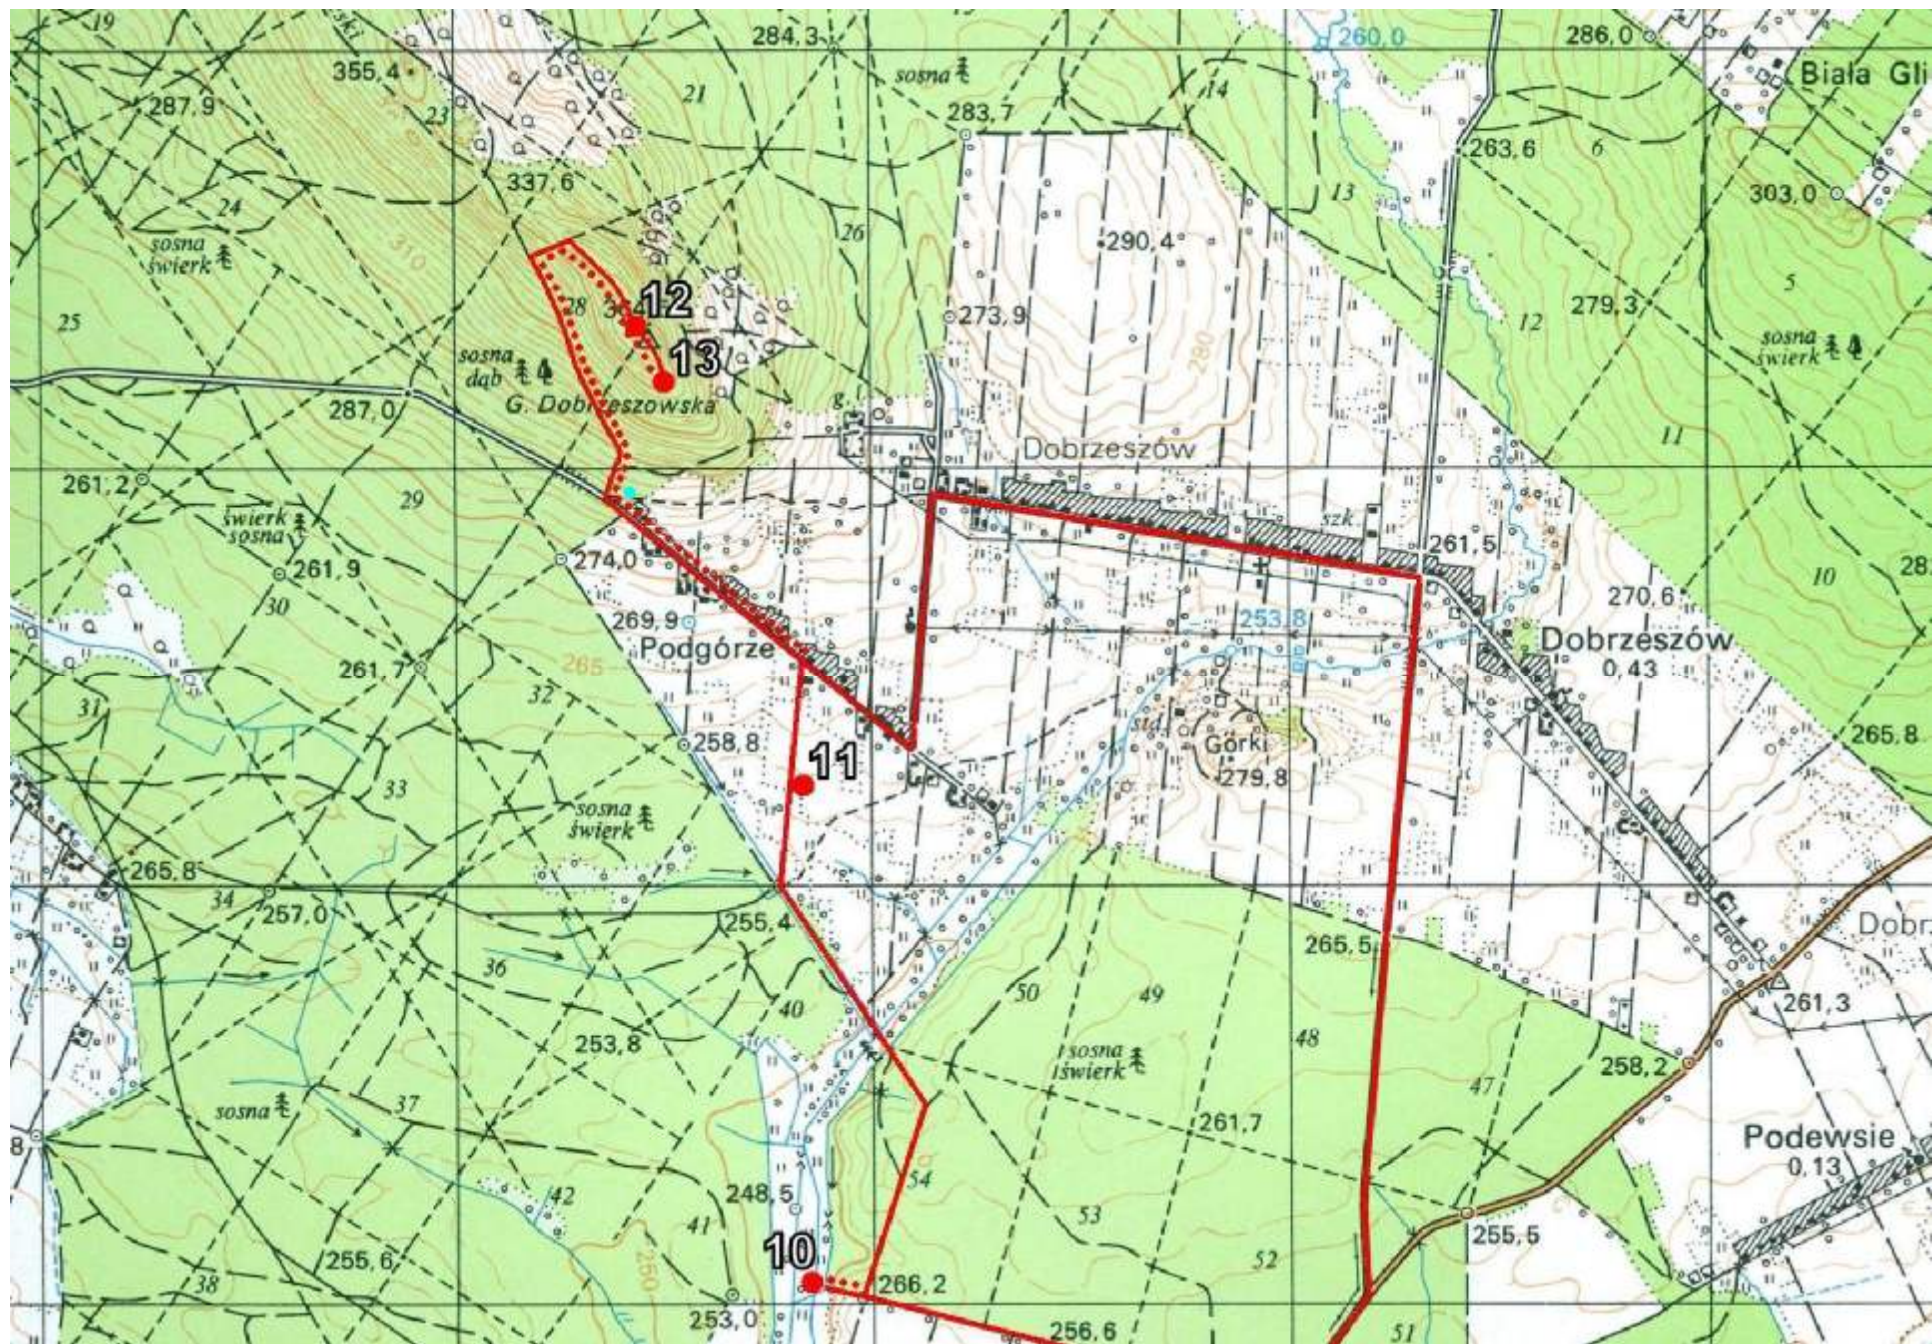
19
355,4
287,9
23
284,3
21
sosna
283,7
260,0
286,0
Biała Gli
14
263,6
6
303,0
337,6
24
sosna
świerk
310
26
290,4
13
12
36
13
28
273,9
279,3
5
25
sosna
dąb
G. Dobrzeszowska
287,0
g.
280
sosna
świerk
11
261,2
29
świerk
sosna
Dobrzeszów
261,9
274,0
szk.
261,5
270,6
10
28
30
269,9
253,8
Podgórze
Dobrzeszów
0,43
261,7
265
31
32
258,8
11
Górki
279,8
265,8
33
sosna
świerk
265,8
34
257,0
255,4
265,5
Dobrz
36
50
49
261,3
40
253,8
48
sosna
świerk
47
258,2
sosna
37
261,7
Podewsie
0,13
8
248,5
54
42
41
250
53
255,5
255,6
52
38
10
266,2
253,0
256,6
51